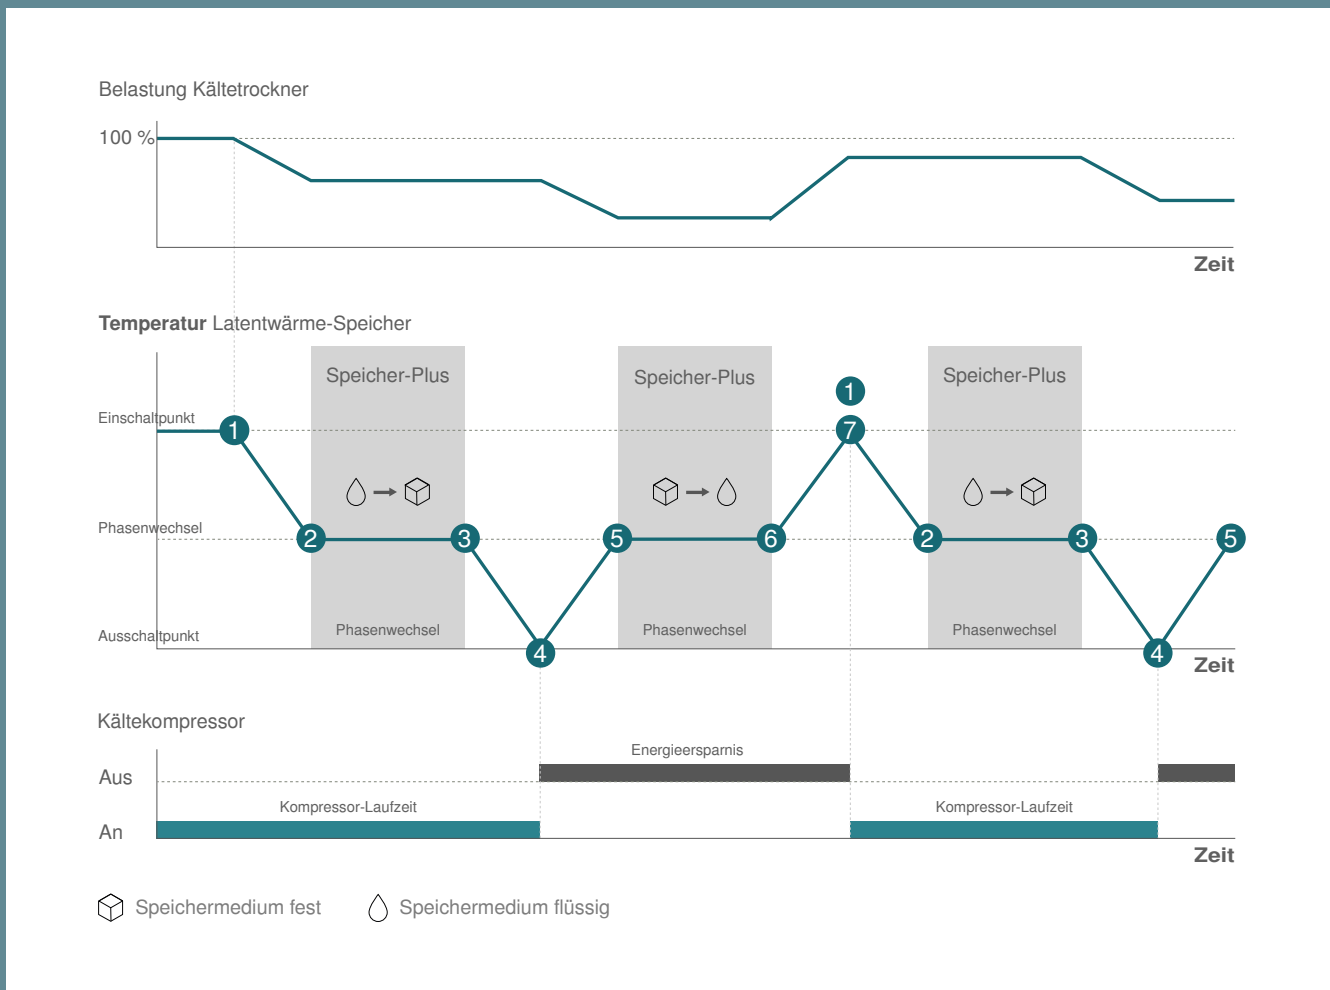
Belastung Kältetrockner

100 %

Zeit

**Temperatur** Latentwärme-Speicher

Speicher-Plus

Speicher-Plus

Speicher-Plus

Einschaltpunkt

Phasenwechsel

Ausschaltpunkt

1

2

3

4

5

6

1

7

2

3

4

5

Phasenwechsel

Phasenwechsel

Phasenwechsel

Zeit

Kältekompressor

Energieersparnis

Aus

Kompressor-Laufzeit

Kompressor-Laufzeit

An

Zeit

Speichermedium fest

Speichermedium flüssig